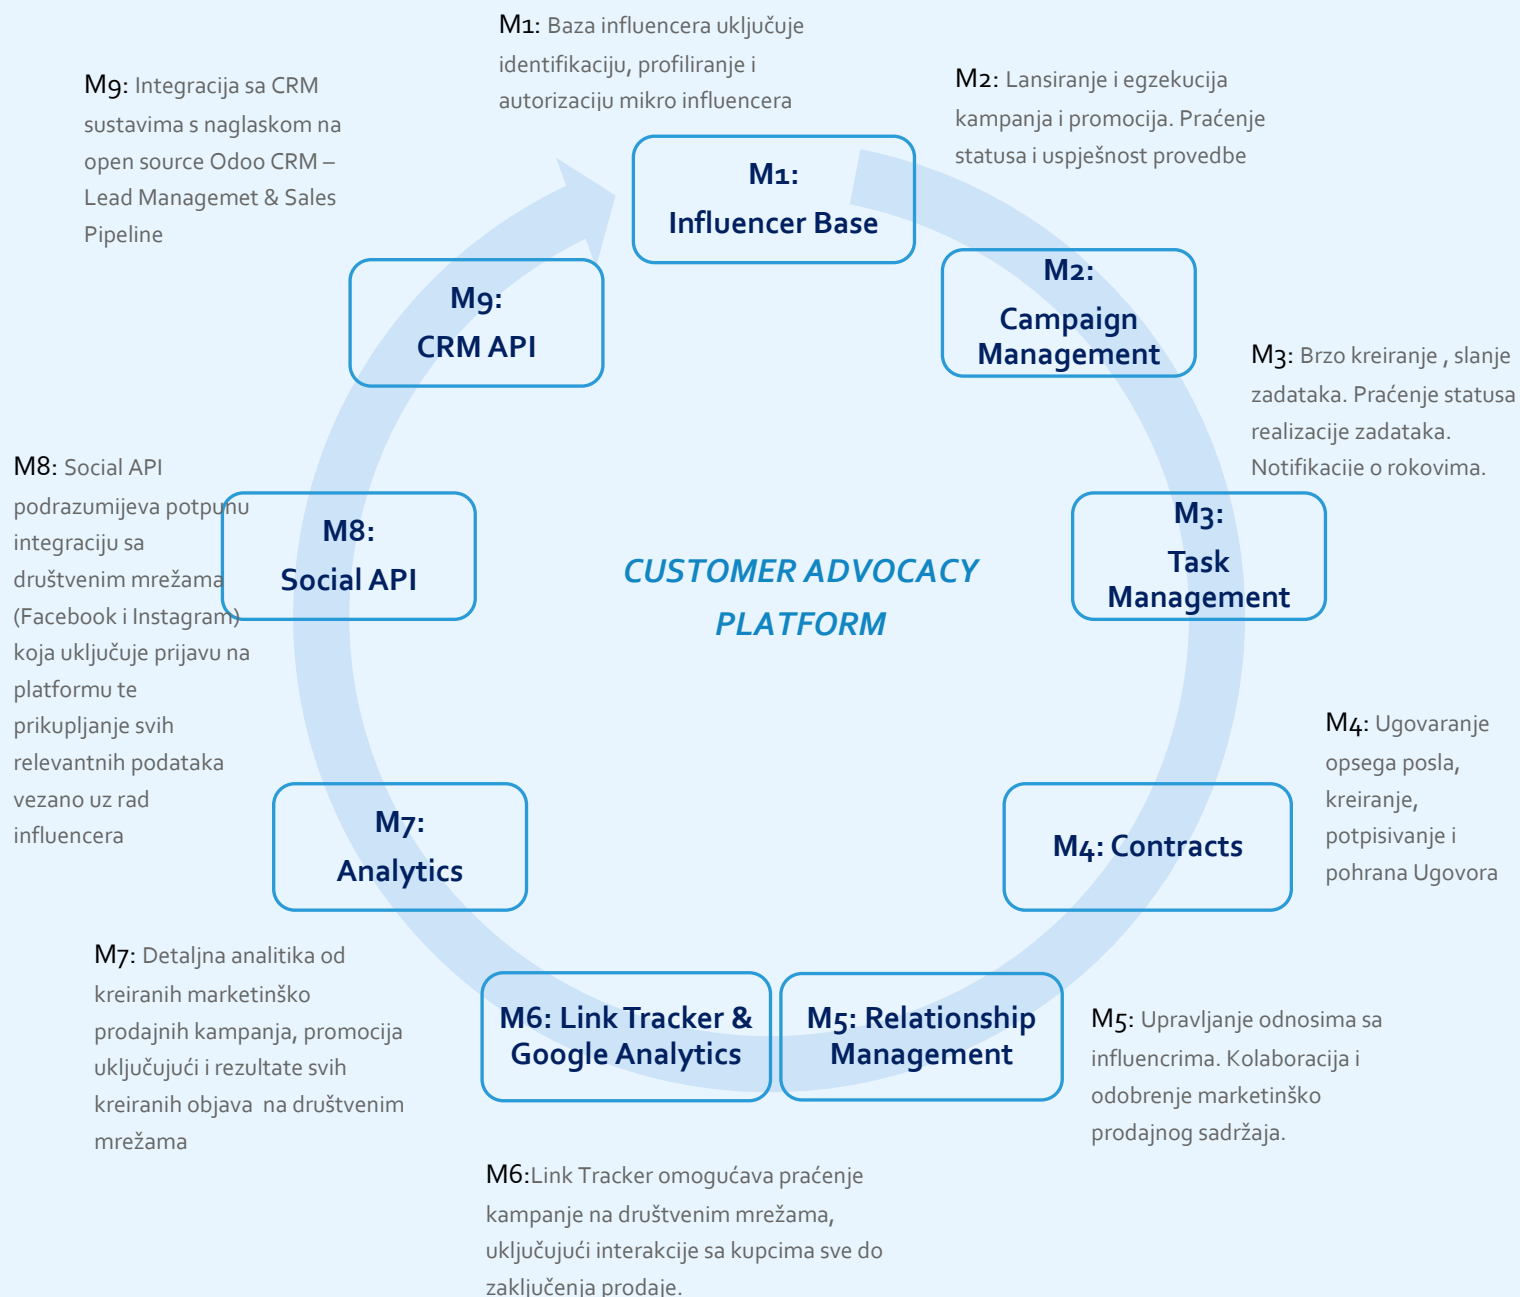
M1: Baza influencera uključuje identifikaciju, profiliranje i autorizaciju mikro influencera

M2: Lansiranje i egzekucija kampanja i promocija. Praćenje statusa i uspješnost provedbe

M9: Integracija sa CRM sustavima s naglaskom na open source Odoo CRM – Lead Managemet & Sales Pipeline

M1: Influencer Base

M2: Campaign Management

M9: CRM API

M3: Brzo kreiranje , slanje zadataka. Praćenje statusa realizacije zadataka. Notifikacije o rokovima.

M8: Social API podrazumijeva potpunu integraciju sa društvenim mrežama (Facebook i Instagram) koja uključuje prijavu na platformu te prikupljanje svih relevantnih podataka vezano uz rad influencera

M8: Social API

CUSTOMER ADVOCACY PLATFORM

M3: Task Management

M4: Ugovaranje opsega posla, kreiranje, potpisivanje i pohrana Ugovora

M7: Analytics

M4: Contracts

M7: Detaljna analitika od kreiranih marketinško prodajnih kampanja, promocija uključujući i rezultate svih kreiranih objava na društvenim mrežama

M6: Link Tracker & Google Analytics

M5: Relationship Management

M5: Upravljanje odnosima sa influencrima. Kolaboracija i odobrenje marketinško prodajnog sadržaja.

M6:Link Tracker omogućava praćenje kampanje na društvenim mrežama, uključujući interakcije sa kupcima sve do zaključenja prodaje.